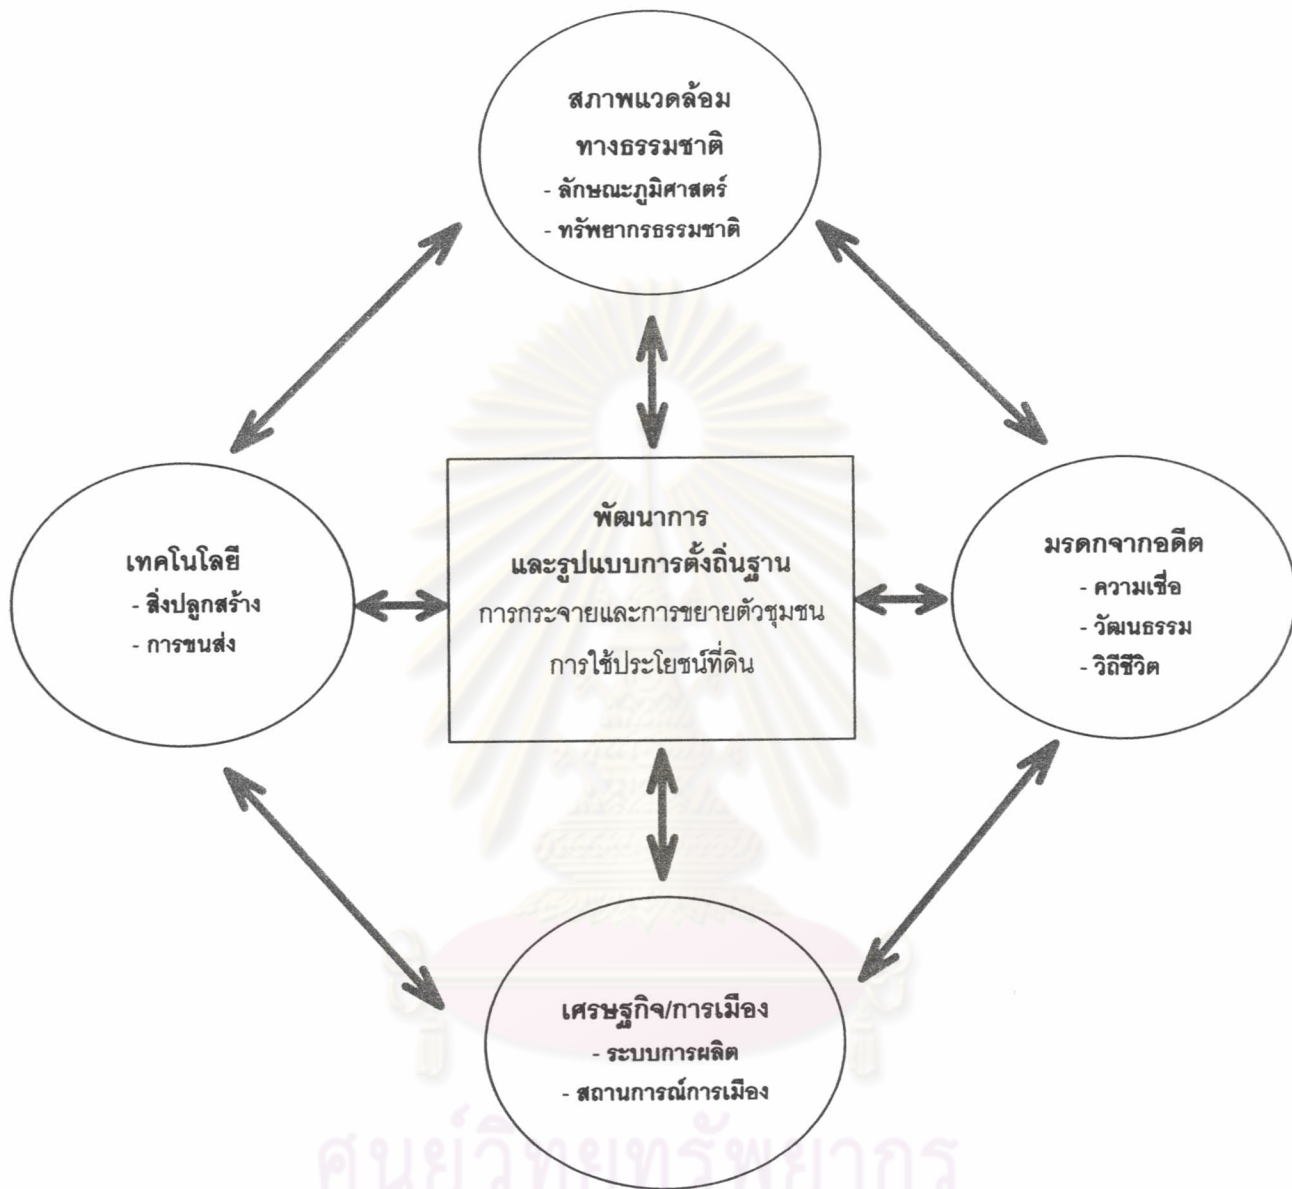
สภาพแวดล้อม
ทางธรรมชาติ
- ลักษณะภูมิศาสตร์
- ทรัพยากรธรรมชาติ

เทคโนโลยี
- สิ่งปลูกสร้าง
- การขนส่ง

พัฒนาการ
และรูปแบบการตั้งถิ่นฐาน
การกระจายและการขยายตัวชุมชน
การใช้ประโยชน์ที่ดิน

มรดกจากอดีต
- ความเชื่อ
- วัฒนธรรม
- วิถีชีวิต

เศรษฐกิจ/การเมือง
- ระบบการผลิต
- สถานการณ์การเมือง

ศูนย์วิทยทรัพยากร